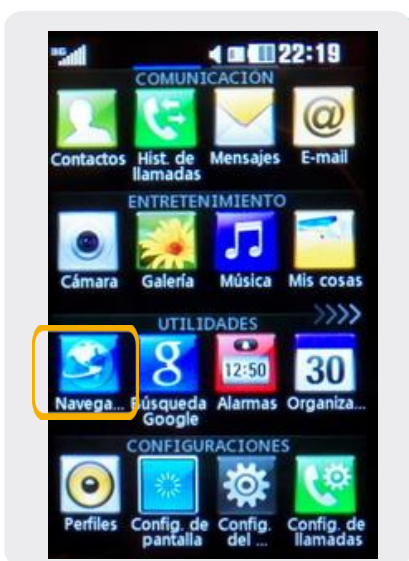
22:19

COMUNICACIÓN

Contactos
Hist. de llamadas
Mensajes
E-mail

ENTRETENIMIENTO

Cámara
Galería
Música
Mis cosas

UTILIDADES

Navega...
Búsqueda Google
12:50
Alarmas
30
Organiza...

CONFIGURACIONES

Perfiles
Config. de pantalla
Config. del ...
Config. de llamadas